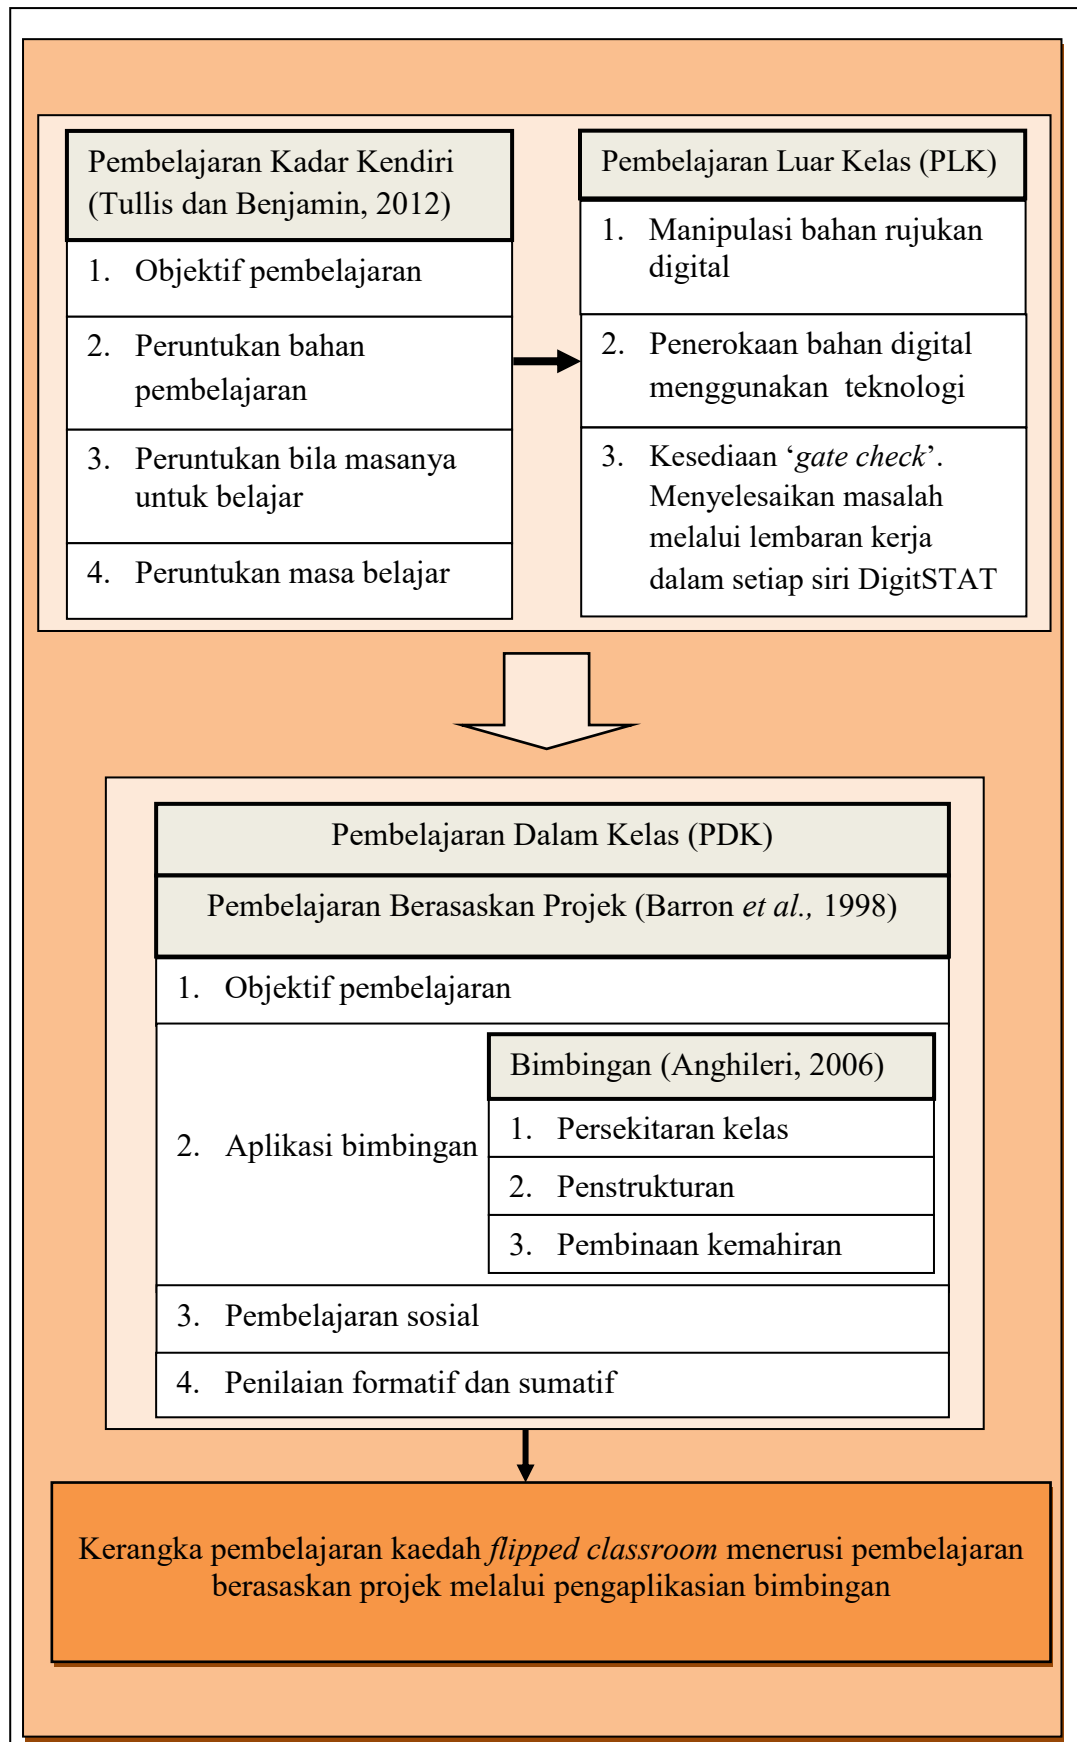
Pembelajaran Kadar Kendiri (Tullis dan Benjamin, 2012)

1. Objektif pembelajaran

2. Peruntukan bahan pembelajaran

3. Peruntukan bila masanya untuk belajar

4. Peruntukan masa belajar

Pembelajaran Luar Kelas (PLK)

1. Manipulasi bahan rujukan digital

2. Penerokaan bahan digital menggunakan teknologi

3. Kesediaan '*gate check*'. Menyelesaikan masalah melalui lembaran kerja dalam setiap siri DigitSTAT

Pembelajaran Dalam Kelas (PDK)

Pembelajaran Berasaskan Projek (Barron *et al.,* 1998)

1. Objektif pembelajaran

2. Aplikasi bimbingan

Bimbingan (Anghileri, 2006)

1. Persekitaran kelas

2. Penstrukturan

3. Pembinaan kemahiran

3. Pembelajaran sosial

4. Penilaian formatif dan sumatif

Kerangka pembelajaran kaedah *flipped classroom* menerusi pembelajaran berasaskan projek melalui pengaplikasian bimbingan